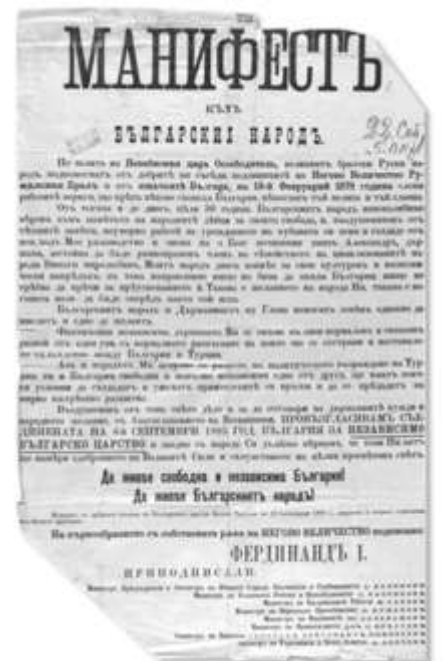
МАНИФЕСТЪ

къмъ

БЪЛГАРСКИЯ НАРОДЪ

22 Сеп 5 ч. пр

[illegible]

Да живее свободна и независима България!
Да живее Българският народъ!

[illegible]

На първообразното съ собственната рѫка на НЕГОВО ВЕЛИЧЕСТВО подписано

ФЕРДИНАНДЪ I.

ПРИПОДПИСАЛИ:

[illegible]